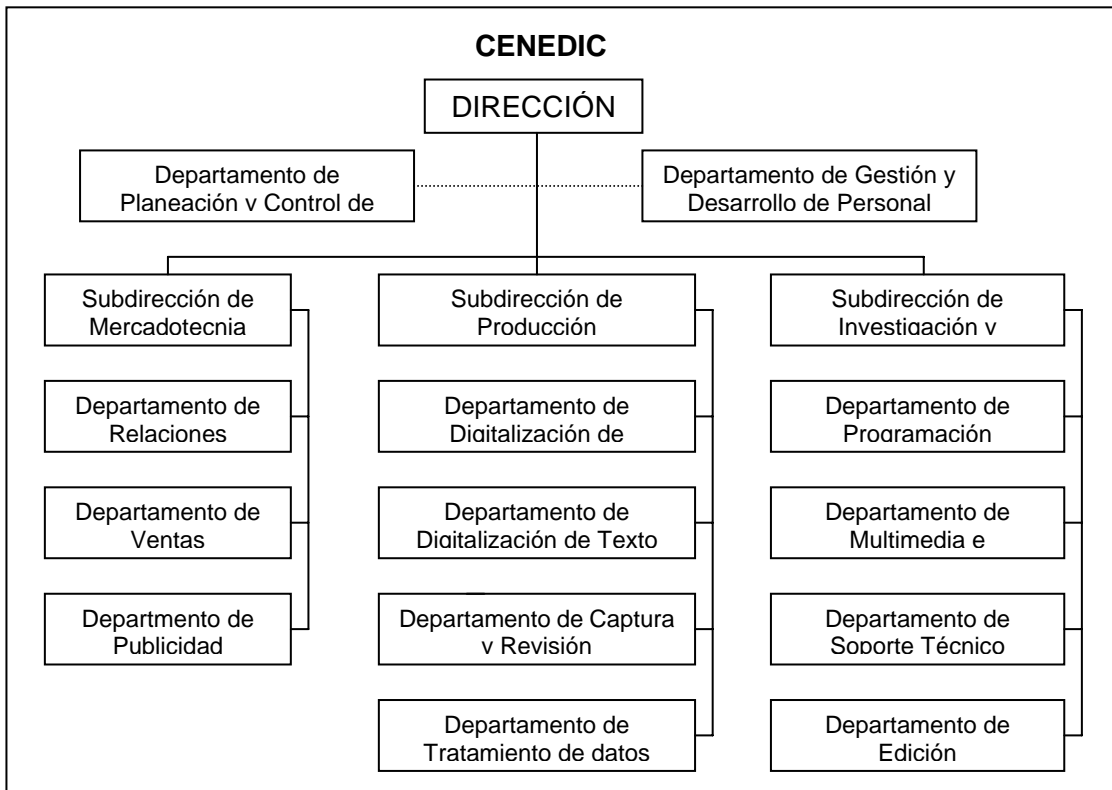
CENEDIC

DIRECCIÓN

Departamento de Planeación y Control de

Departamento de Gestión y Desarrollo de Personal

Subdirección de Mercadotecnia

Departamento de Relaciones

Departamento de Ventas

Departmento de Publicidad

Subdirección de Producción

Departamento de Digitalización de

Departamento de Digitalización de Texto

Departamento de Captura y Revisión

Departamento de Tratamiento de datos

Subdirección de Investigación y

Departamento de Programación

Departamento de Multimedia e

Departamento de Soporte Técnico

Departamento de Edición